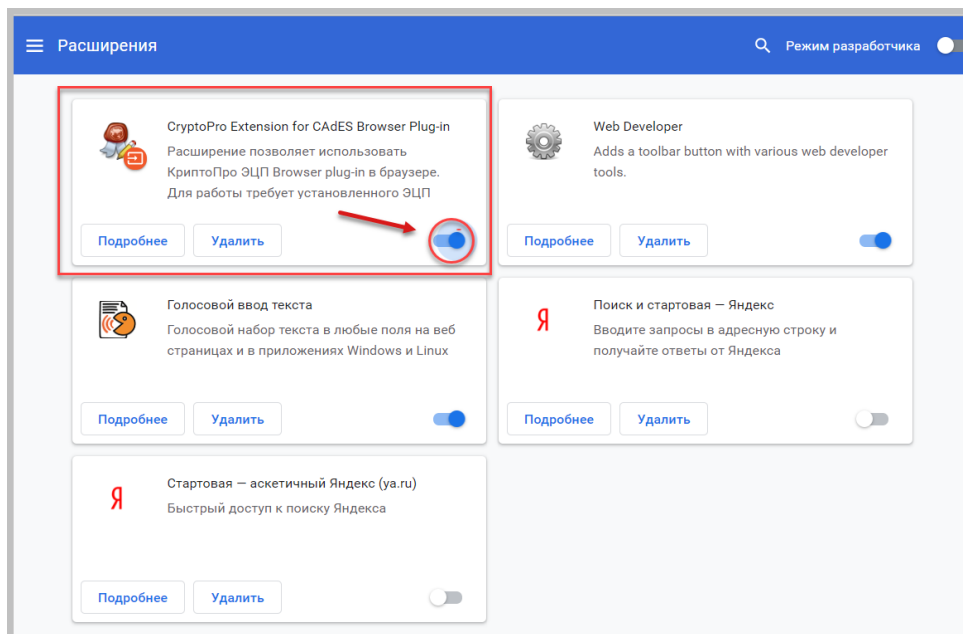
Расширения

Режим разработчика

CryptoPro Extension for CAdES Browser Plug-in
Расширение позволяет использовать КриптоПро ЭЦП Browser plug-in в браузере. Для работы требует установленного ЭЦП

Подробнее Удалить

Web Developer
Adds a toolbar button with various web developer tools.

Подробнее Удалить

Голосовой ввод текста
Голосовой набор текста в любые поля на веб страницах и в приложениях Windows и Linux

Подробнее Удалить

Я
Поиск и стартовая — Яндекс
Вводите запросы в адресную строку и получайте ответы от Яндекса

Подробнее Удалить

Я
Стартовая — аскетичный Яндекс (ya.ru)
Быстрый доступ к поиску Яндекса

Подробнее Удалить